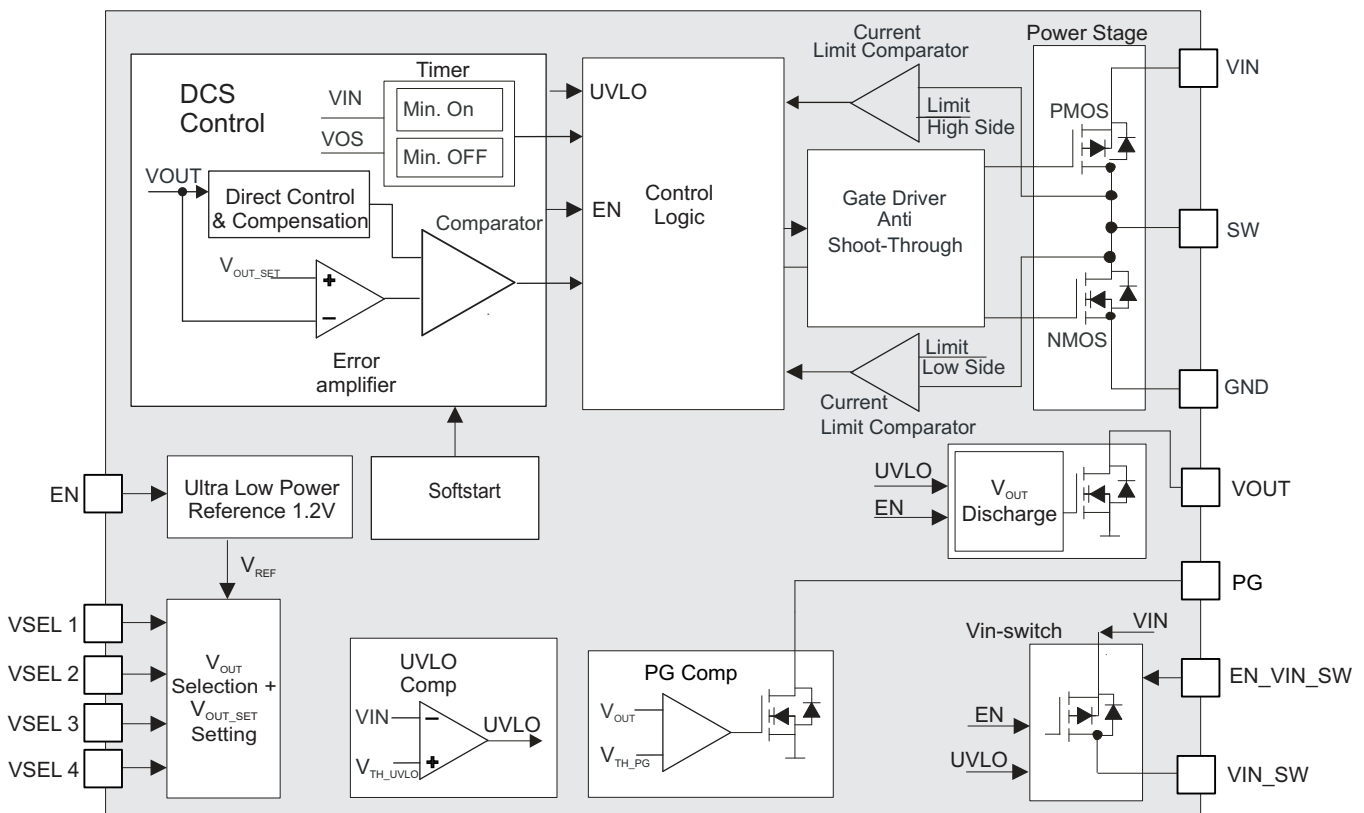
DCS Control

Timer

VIN

Min. On

VOS

Min. OFF

VOUT

Direct Control & Compensation

Comparator

$V_{OUT\_SET}$

+

−

Error amplifier

UVLO

EN

Control Logic

Current Limit Comparator

Limit High Side

Gate Driver Anti Shoot-Through

Limit Low Side

Current Limit Comparator

Power Stage

PMOS

NMOS

VIN

SW

GND

EN

Ultra Low Power Reference 1.2V

Softstart

$V_{REF}$

UVLO

EN

$V_{OUT}$ Discharge

VOUT

PG

VSEL 1

VSEL 2

VSEL 3

VSEL 4

$V_{OUT}$ Selection + $V_{OUT\_SET}$ Setting

UVLO Comp

VIN

−

+

$V_{TH\_UVLO}$

UVLO

PG Comp

$V_{OUT}$

$V_{TH\_PG}$

Vin-switch

VIN

EN

UVLO

EN_VIN_SW

VIN_SW